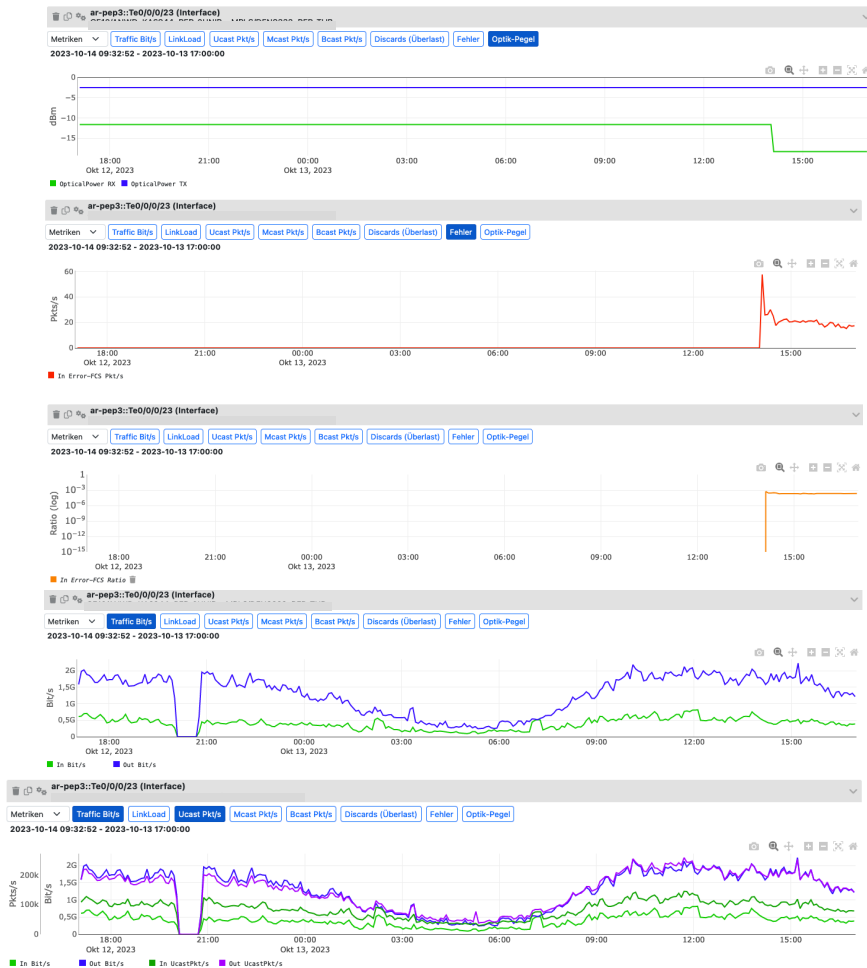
ar-pep3::Te0/0/0/23 (Interface)

Metriken | Traffic Bit/s | LinkLoad | Ucast Pkt/s | Mcast Pkt/s | Bcast Pkt/s | Discards (Überlast) | Fehler | Optik-Pegel

2023-10-14 09:32:52 - 2023-10-13 17:00:00

0
-5
-10
-15
dBm
18:00 Okt 12, 2023
21:00
00:00 Okt 13, 2023
03:00
06:00
09:00
12:00
15:00

OpticalPower RX   OpticalPower TX

ar-pep3::Te0/0/0/23 (Interface)

Metriken | Traffic Bit/s | LinkLoad | Ucast Pkt/s | Mcast Pkt/s | Bcast Pkt/s | Discards (Überlast) | Fehler | Optik-Pegel

2023-10-14 09:32:52 - 2023-10-13 17:00:00

60
40
20
0
Pkts/s
18:00 Okt 12, 2023
21:00
00:00 Okt 13, 2023
03:00
06:00
09:00
12:00
15:00

In Error-FCS Pkt/s

ar-pep3::Te0/0/0/23 (Interface)

Metriken | Traffic Bit/s | LinkLoad | Ucast Pkt/s | Mcast Pkt/s | Bcast Pkt/s | Discards (Überlast) | Fehler | Optik-Pegel

2023-10-14 09:32:52 - 2023-10-13 17:00:00

1
$10^{-3}$
$10^{-6}$
$10^{-9}$
$10^{-12}$
$10^{-15}$
Ratio (log)
18:00 Okt 12, 2023
21:00
00:00 Okt 13, 2023
03:00
06:00
09:00
12:00
15:00

In Error-FCS Ratio

ar-pep3::Te0/0/0/23 (Interface)

Metriken | Traffic Bit/s | LinkLoad | Ucast Pkt/s | Mcast Pkt/s | Bcast Pkt/s | Discards (Überlast) | Fehler | Optik-Pegel

2023-10-14 09:32:52 - 2023-10-13 17:00:00

2G
1,5G
1G
0,5G
0
Bit/s
18:00 Okt 12, 2023
21:00
00:00 Okt 13, 2023
03:00
06:00
09:00
12:00
15:00

In Bit/s   Out Bit/s

ar-pep3::Te0/0/0/23 (Interface)

Metriken | Traffic Bit/s | LinkLoad | Ucast Pkt/s | Mcast Pkt/s | Bcast Pkt/s | Discards (Überlast) | Fehler | Optik-Pegel

2023-10-14 09:32:52 - 2023-10-13 17:00:00

200k
100k
0
Pkts/s
2G
1,5G
1G
0,5G
0
Bit/s
18:00 Okt 12, 2023
21:00
00:00 Okt 13, 2023
03:00
06:00
09:00
12:00
15:00

In Bit/s   Out Bit/s   In UcastPkt/s   Out UcastPkt/s